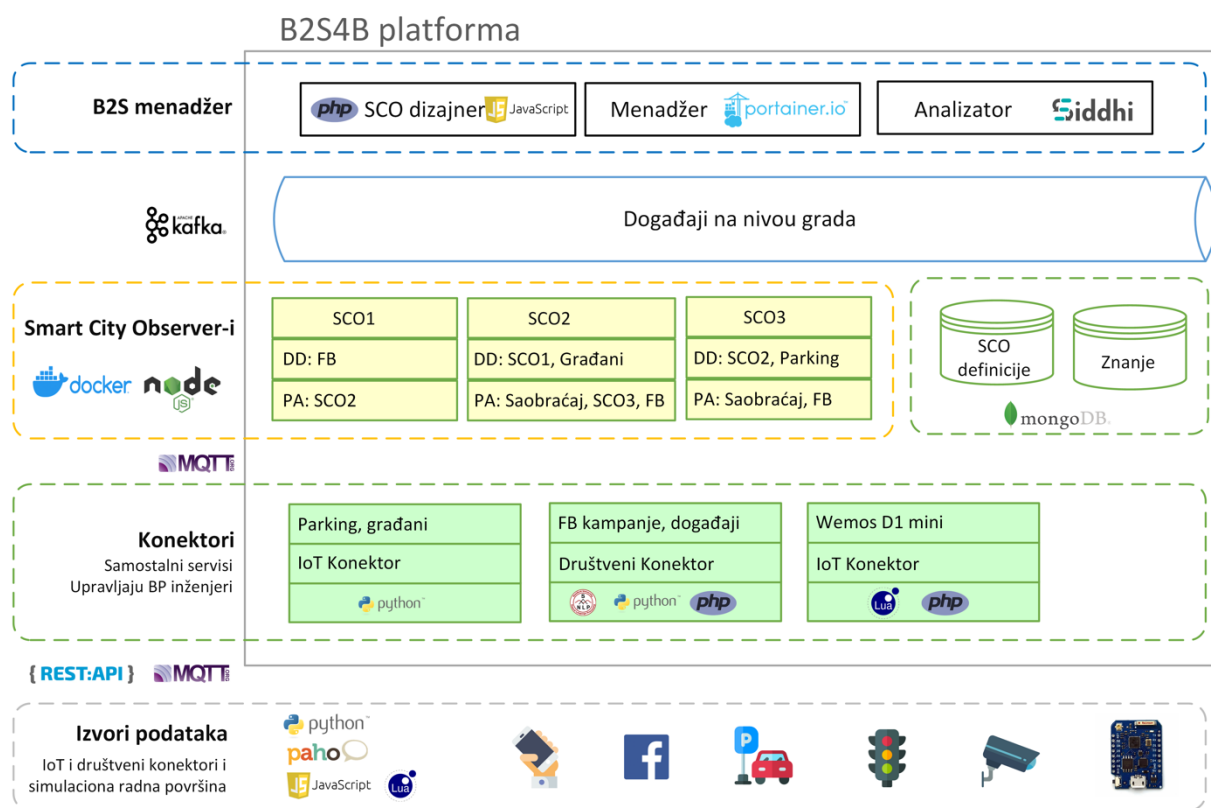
B2S4B platforma

B2S menadžer

php SCO dizajner JS JavaScript

Menadžer portainer.io

Analizator Siddhi

kafka

Događaji na nivou grada

Smart City Observer-i

docker node JS

| SCO1 |
|---|
| DD: FB |
| PA: SCO2 |

| SCO2 |
|---|
| DD: SCO1, Građani |
| PA: Saobraćaj, SCO3, FB |

| SCO3 |
|---|
| DD: SCO2, Parking |
| PA: Saobraćaj, FB |

SCO definicije

Znanje

mongoDB.

MQTT

Konektori
Samostalni servisi
Upravljaju BP inženjeri

| Parking, građani |
|---|
| IoT Konektor |
| python |

| FB kampanje, događaji |
|---|
| Društveni Konektor |
| NLP python php |

| Wemos D1 mini |
|---|
| IoT Konektor |
| Lua php |

{REST:API} MQTT

Izvori podataka
IoT i društveni konektori i simulaciona radna površina

python
paho
JS JavaScript
Lua

f

P